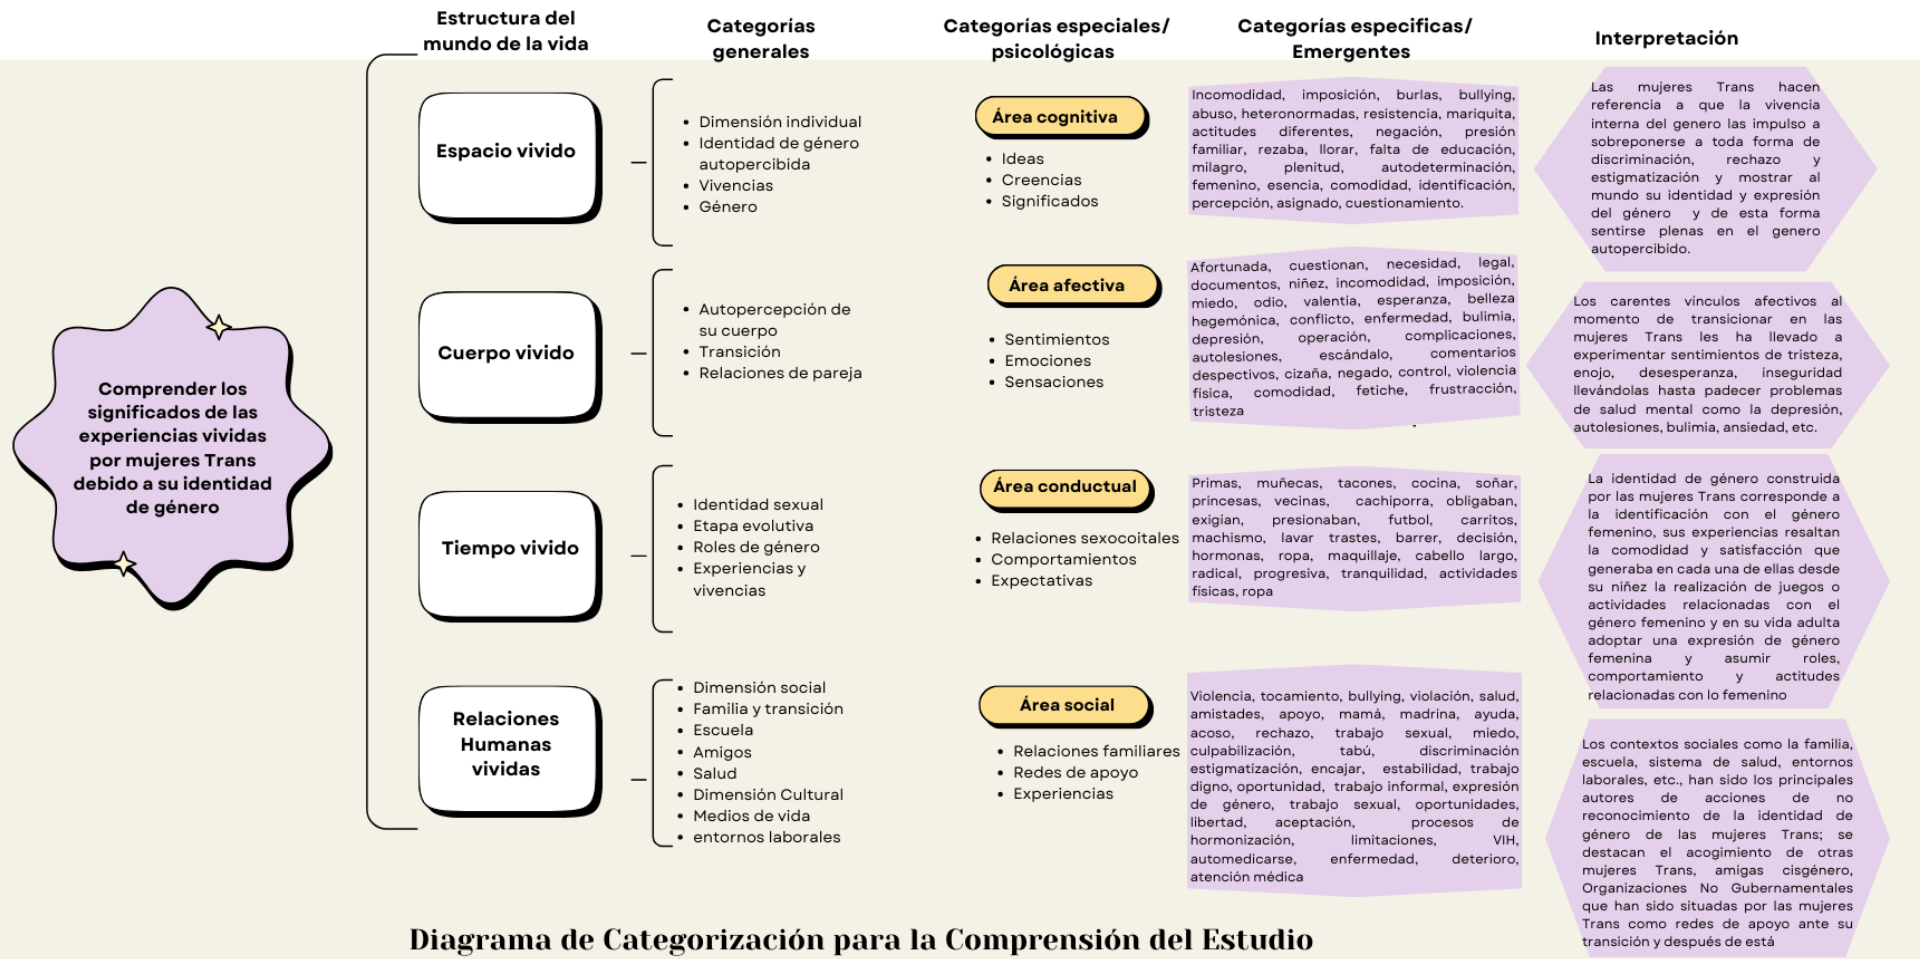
Estructura del mundo de la vida

Categorías generales

Categorías especiales/ psicológicas

Categorías especificas/ Emergentes

Interpretación

Comprender los significados de las experiencias vividas por mujeres Trans debido a su identidad de género

Espacio vivido

- Dimensión individual
- Identidad de género autopercibida
- Vivencias
- Género

Área cognitiva

- Ideas
- Creencias
- Significados

Incomodidad, imposición, burlas, bullying, abuso, heteronormadas, resistencia, mariquita, actitudes diferentes, negación, presión familiar, rezaba, llorar, falta de educación, milagro, plenitud, autodeterminación, femenino, esencia, comodidad, identificación, percepción, asignado, cuestionamiento.

Las mujeres Trans hacen referencia a que la vivencia interna del genero las impulso a sobreponerse a toda forma de discriminación, rechazo y estigmatización y mostrar al mundo su identidad y expresión del género y de esta forma sentirse plenas en el genero autopercibido.

Cuerpo vivido

- Autopercepción de su cuerpo
- Transición
- Relaciones de pareja

Área afectiva

- Sentimientos
- Emociones
- Sensaciones

Afortunada, cuestionan, necesidad, legal, documentos, niñez, incomodidad, imposición, miedo, odio, valentía, esperanza, belleza hegemónica, conflicto, enfermedad, bulimia, depresión, operación, complicaciones, autolesiones, escándalo, comentarios despectivos, cizaña, negado, control, violencia física, comodidad, fetiche, frustración, tristeza

Los carentes vínculos afectivos al momento de transicionar en las mujeres Trans les ha llevado a experimentar sentimientos de tristeza, enojo, desesperanza, inseguridad llevándolas hasta padecer problemas de salud mental como la depresión, autolesiones, bulimia, ansiedad, etc.

Tiempo vivido

- Identidad sexual
- Etapa evolutiva
- Roles de género
- Experiencias y vivencias

Área conductual

- Relaciones sexocoitales
- Comportamientos
- Expectativas

Primas, muñecas, tacones, cocina, soñar, princesas, vecinas, cachiporra, obligaban, exigían, presionaban, futbol, carritos, machismo, lavar trastes, barrer, decisión, hormonas, ropa, maquillaje, cabello largo, radical, progresiva, tranquilidad, actividades físicas, ropa

La identidad de género construida por las mujeres Trans corresponde a la identificación con el género femenino, sus experiencias resaltan la comodidad y satisfacción que generaba en cada una de ellas desde su niñez la realización de juegos o actividades relacionadas con el género femenino y en su vida adulta adoptar una expresión de género femenina y asumir roles, comportamiento y actitudes relacionadas con lo femenino

Relaciones Humanas vividas

- Dimensión social
- Familia y transición
- Escuela
- Amigos
- Salud
- Dimensión Cultural
- Medios de vida
- entornos laborales

Área social

- Relaciones familiares
- Redes de apoyo
- Experiencias

Violencia, tocamiento, bullying, violación, salud, amistades, apoyo, mamá, madrina, ayuda, acoso, rechazo, trabajo sexual, miedo, culpabilización, tabú, discriminación estigmatización, encajar, estabilidad, trabajo digno, oportunidad, trabajo informal, expresión de género, trabajo sexual, oportunidades, libertad, aceptación, procesos de hormonización, limitaciones, VIH, automedicarse, enfermedad, deterioro, atención médica

Los contextos sociales como la familia, escuela, sistema de salud, entornos laborales, etc., han sido los principales autores de acciones de no reconocimiento de la identidad de género de las mujeres Trans; se destacan el acogimiento de otras mujeres Trans, amigas cisgénero, Organizaciones No Gubernamentales que han sido situadas por las mujeres Trans como redes de apoyo ante su transición y después de está

Diagrama de Categorización para la Comprensión del Estudio